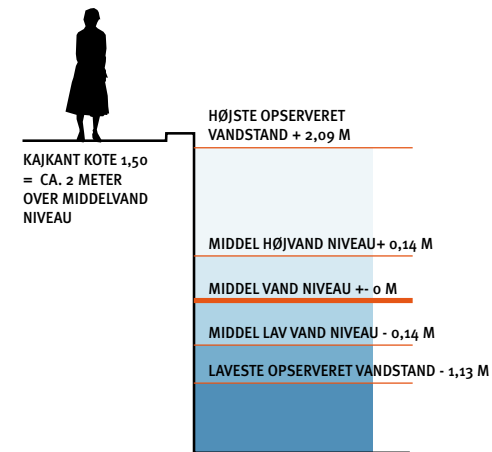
HØJSTE OPSERVERET VANDSTAND + 2,09 M

KAJKANT KOTE 1,50 = CA. 2 METER OVER MIDDELVAND NIVEAU

MIDDEL HØJVAND NIVEAU+ 0,14 M

MIDDEL VAND NIVEAU +- 0 M

MIDDEL LAV VAND NIVEAU - 0,14 M

LAVESTE OPSERVERET VANDSTAND - 1,13 M